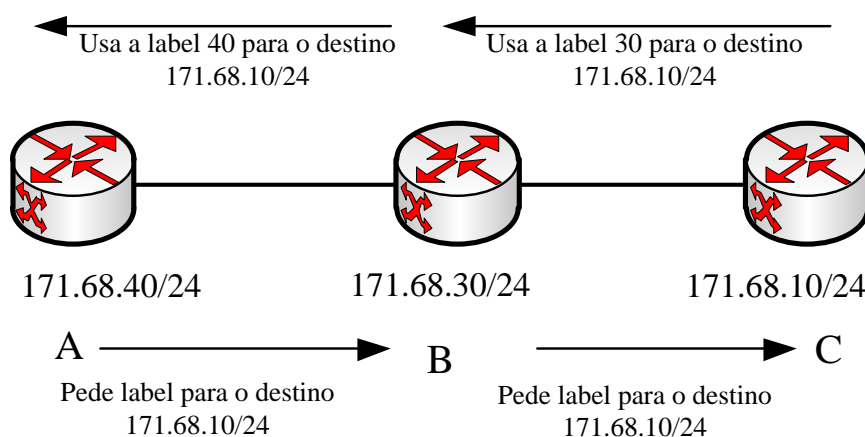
Usa a label 40 para o destino
171.68.10/24

Usa a label 30 para o destino
171.68.10/24

171.68.40/24

171.68.30/24

171.68.10/24

A

B

C

Pede label para o destino
171.68.10/24

Pede label para o destino
171.68.10/24